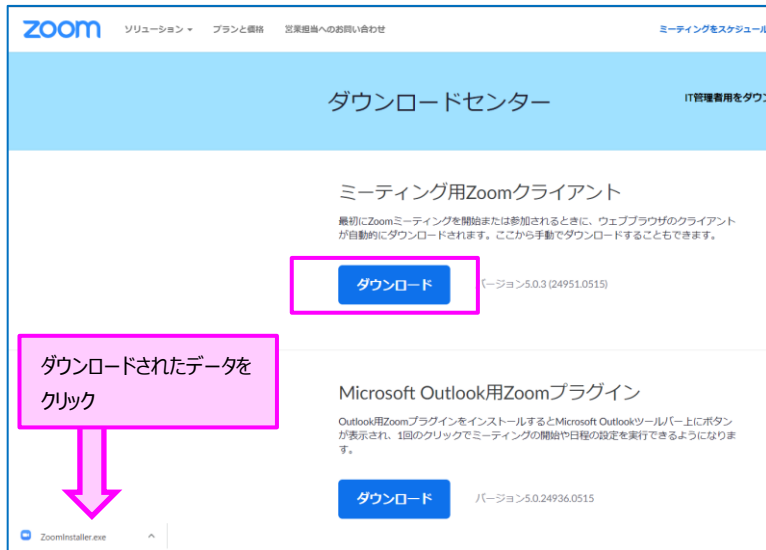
zoom ソリューション ▾ プランと価格 営業担当へのお問い合わせ ミーティングをスケジュール

ダウンロードセンター

IT管理者用をダウン

ミーティング用Zoomクライアント

最初にZoomミーティングを開始または参加されるときに、ウェブブラウザのクライアントが自動的にダウンロードされます。ここから手動でダウンロードすることもできます。

ダウンロード

バージョン5.0.3 (24951.0515)

ダウンロードされたデータをクリック

Microsoft Outlook用Zoomプラグイン

Outlook用Zoomプラグインをインストールするとき Microsoft Outlookツールバー上にボタンが表示され、1回のクリックでミーティングの開始や日程の設定を実行できるようになります。

ダウンロード

バージョン5.0.24936.0515

ZoomInstaller.exe ^